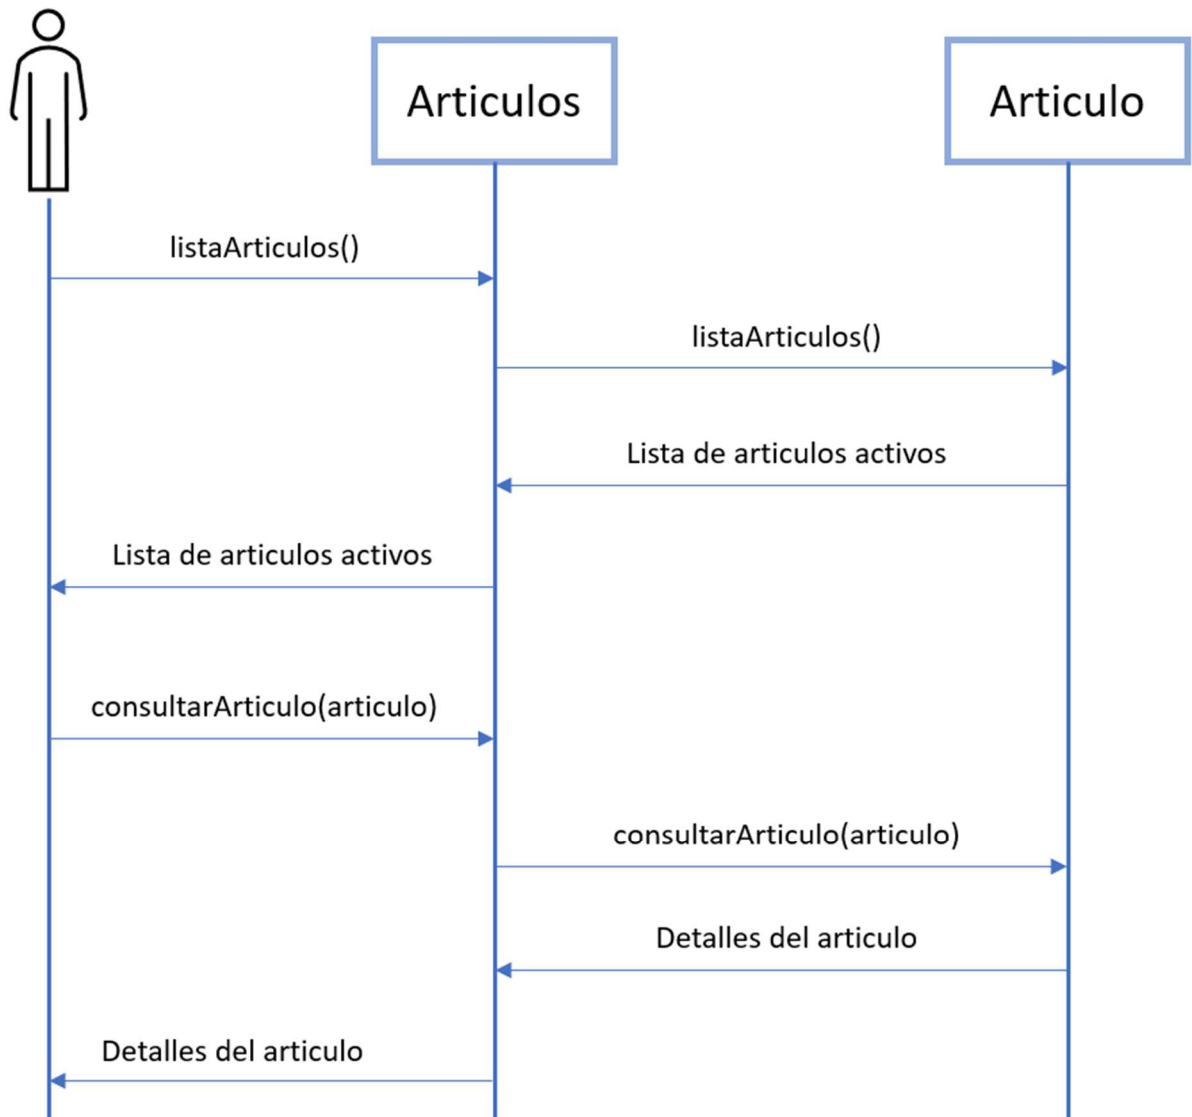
Articulos

Articulo

listaArticulos()

listaArticulos()

Lista de articulos activos

Lista de articulos activos

consultarArticulo(articulo)

consultarArticulo(articulo)

Detalles del articulo

Detalles del articulo